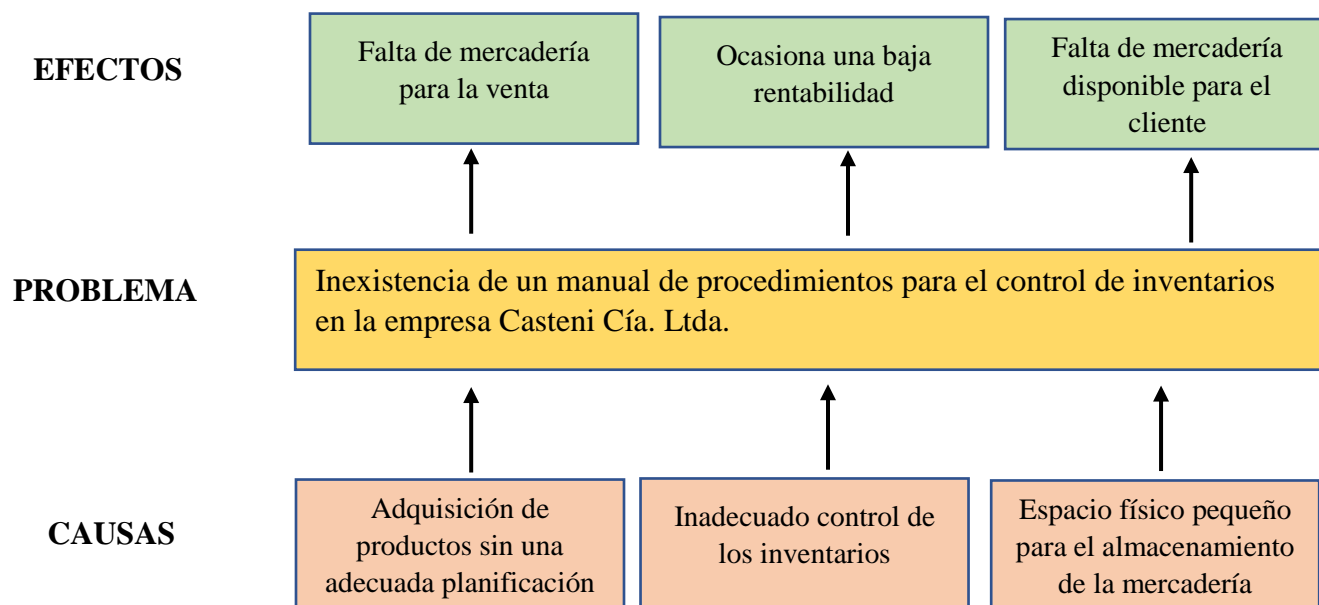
EFECTOS

Falta de mercadería para la venta

Ocasiona una baja rentabilidad

Falta de mercadería disponible para el cliente

PROBLEMA

Inexistencia de un manual de procedimientos para el control de inventarios en la empresa Casteni Cía. Ltda.

CAUSAS

Adquisición de productos sin una adecuada planificación

Inadecuado control de los inventarios

Espacio físico pequeño para el almacenamiento de la mercadería